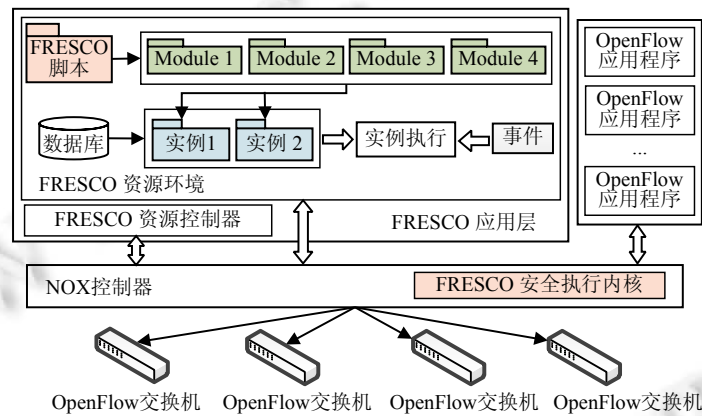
FRESCO 脚本

Module 1 Module 2 Module 3 Module 4

数据库

实例1 实例 2

实例执行

事件

FRESCO 资源环境

FRESCO 资源控制器

FRESCO 应用层

OpenFlow 应用程序

OpenFlow 应用程序

...

OpenFlow 应用程序

NOX控制器

FRESCO 安全执行内核

OpenFlow交换机 OpenFlow交换机 OpenFlow交换机 OpenFlow交换机